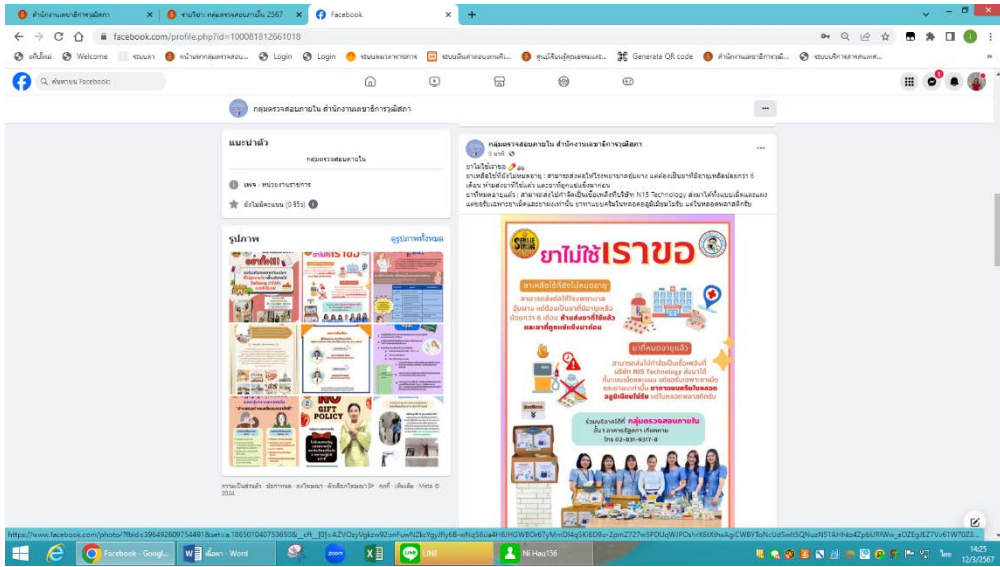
สำนักงานเลขาธิการวุฒิสภา × รายวิชา: กลุ่มตรวจสอบภายใน 2567 × Facebook × +

facebook.com/profile.php?id=100081812661018

Welcome ระบบลา Login Login Generate QR code

ค้นหาบน Facebook

กลุ่มตรวจสอบภายใน สำนักงานเลขาธิการวุฒิสภา

แนะนำตัว

กลุ่มตรวจสอบภายใน

เพจ · หน่วยงานราชการ

ยังไม่มีคะแนน (0 รีวิว)

รูปภาพ

ดูรูปภาพทั้งหมด

NO GIFT POLICY

ความเป็นส่วนตัว · ข้อกำหนด · การโฆษณา · ตัวเลือกโฆษณา · คุกกี้ · เพิ่มเติม · Meta © 2024

กลุ่มตรวจสอบภายใน สำนักงานเลขาธิการวุฒิสภา
3 นาที

ยาไม่ใช้เราขอ
ยาเหลือใช้ที่ยังไม่หมดอายุ : สามารถส่งต่อให้โรงพยาบาลชุมชน แต่ต้องเป็นยาที่มีอายุเหลือน้อยกว่า 6 เดือน ห้ามส่งยาที่ใช้แล้ว และยาที่ถูกแช่เย็นมาก่อน
ยาที่หมดอายุแล้ว : สามารถส่งไปทำลายเป็นเชื้อเพลิงที่บริษัท N15 Technology ส่งมาให้ทั้งแบบเม็ดและแคปซูล ยาน้ำ และยาแบบครีมในหลอดอลูมิเนียม

ยาไม่ใช้เราขอ

ยาเหลือใช้ที่ยังไม่หมดอายุ
สามารถส่งต่อให้โรงพยาบาลชุมชน แต่ต้องเป็นยาที่มีอายุเหลือน้อยกว่า 6 เดือน ห้ามส่งยาที่ใช้แล้ว และยาที่ถูกแช่เย็นมาก่อน

ยาที่หมดอายุแล้ว
สามารถส่งไปทำลายเป็นเชื้อเพลิงที่ บริษัท N15 Technology ส่งมาให้ ทั้งแบบเม็ดและแคปซูล แต่ขอรับเฉพาะยาเม็ด และยาน้ำเท่านั้น ยาทาแบบครีมในหลอดอลูมิเนียมไม่รับ แต่ในหลอดพลาสติกรับ

ร่วมบริจาคได้ที่ กลุ่มตรวจสอบภายใน
ชั้น 9 อาคารรัฐสภา เกียกกาย
โทร 02-831-9317-8

https://www.facebook.com/photo/?fbid=396492609754491&set=a.186501040753650&__cft__[0]=AZVOzyVgkzw92onFuwNZkcYgyJffy6B-wNqS6lJa4HIUHGWBOr67yMmDI4qSKl8D8u-2pmZ727w5PDUqWJPOshrX6tXthxAgiCWBYToNcUd5wR5QNuzN514Hhks4ZpbURRWw_aOZEgJEZ7Vv6TW70Z3

Facebook - Googl... เอื้อมฯ - Word LINE Ni Hau156

14:25
12/3/2567